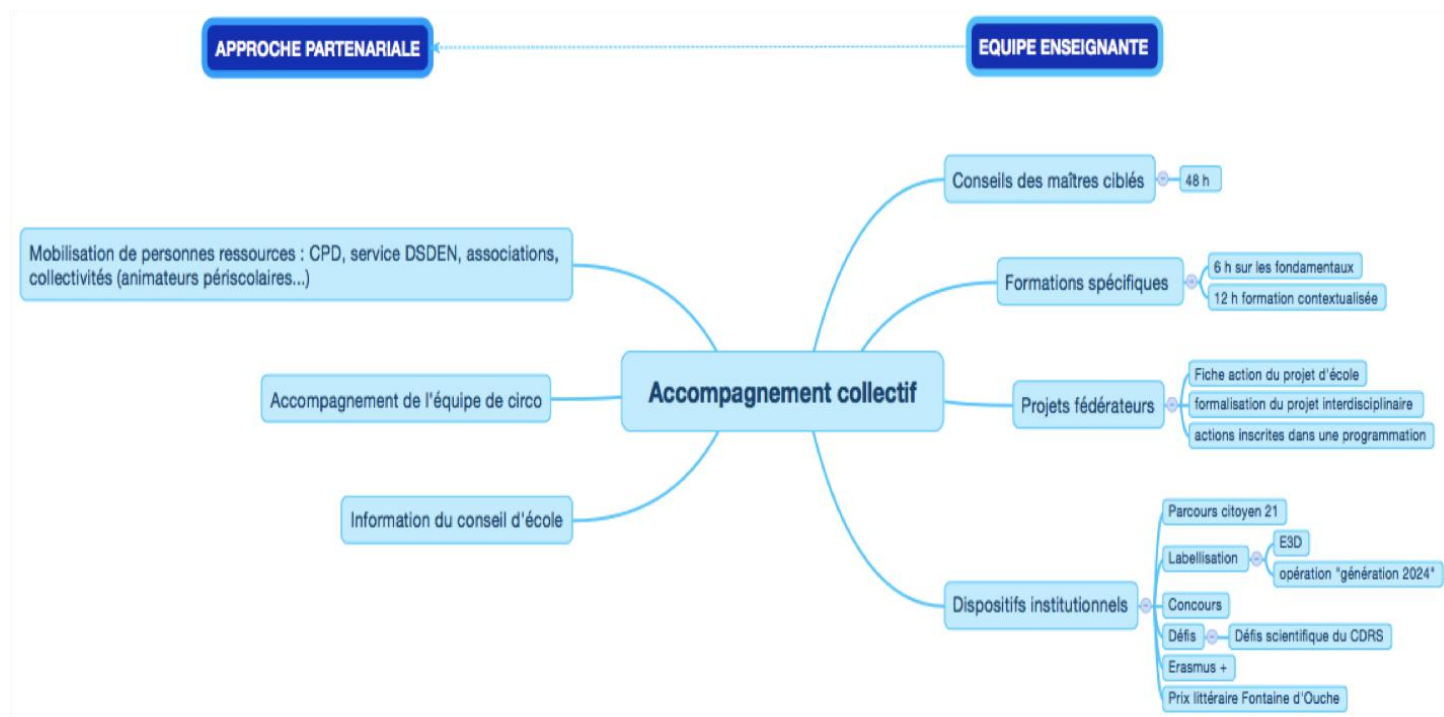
APPROCHE PARTENARIALE

EQUIPE ENSEIGNANTE

Accompagnement collectif

Mobilisation de personnes ressources : CPD, service DSDEN, associations, collectivités (animateurs périscolaires...)

Accompagnement de l'équipe de circo

Information du conseil d'école

Conseils des maîtres ciblés

48 h

Formations spécifiques

6 h sur les fondamentaux

12 h formation contextualisée

Projets fédérateurs

Fiche action du projet d'école

formalisation du projet interdisciplinaire

actions inscrites dans une programmation

Dispositifs institutionnels

Parcours citoyen 21

Labellisation

E3D

opération "génération 2024"

Concours

Défis

Défis scientifique du CDRS

Erasmus +

Prix littéraire Fontaine d'Ouche